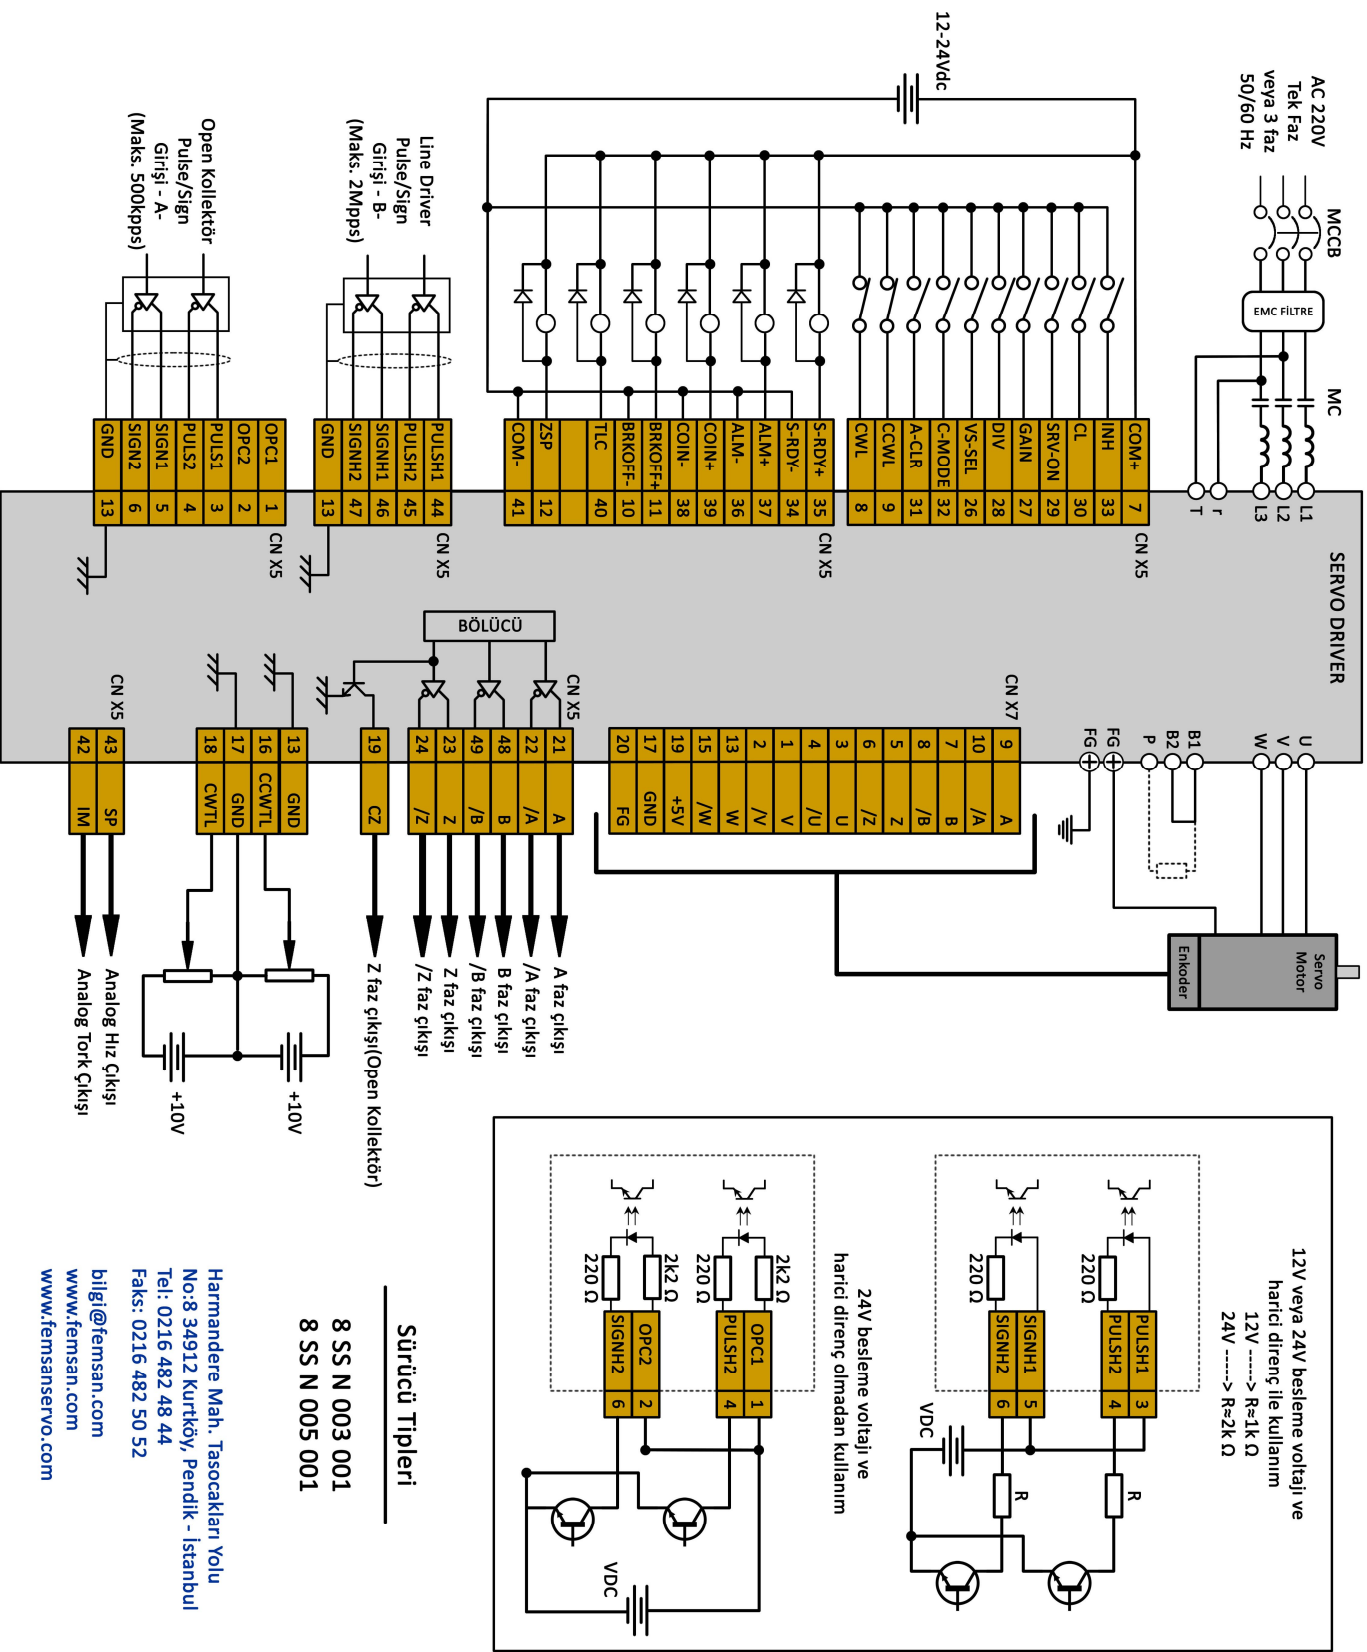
12-24Vdc

AC 220V
Tek Faz
veya 3 faz
50/60 Hz

MCCB

EMC FİLTRE

MC

Open Kollektör
Pulse/Sign
Girişi - A-
(Maks. 500kpps)

Line Driver
Pulse/Sign
Girişi - B-
(Maks. 2Mpps)

| GND | SIGN2 | SIGN1 | PULS2 | PULS1 | OPC2 | OPC1 |
|---|---|---|---|---|---|---|
| 13 | 6 | 5 | 4 | 3 | 2 | 1 |

CN X5

| GND | SIGNH2 | SIGNH1 | PULSH2 | PULSH1 |
|---|---|---|---|---|
| 13 | 47 | 46 | 45 | 44 |

CN X5

| COM- | ZSP | TLC | BRKOFF- | BRKOFF+ | COIN- | COIN+ | ALM- | ALM+ | S-RDY- | S-RDY+ |
|---|---|---|---|---|---|---|---|---|---|---|
| 41 | 12 | 40 | 10 | 11 | 38 | 39 | 36 | 37 | 34 | 35 |

CN X5

| CWL | CCWL | A-CLR | C-MODE | VS-SEL | DIV | GAIN | SRV-ON | CL | INH | COM+ |
|---|---|---|---|---|---|---|---|---|---|---|
| 8 | 9 | 31 | 32 | 26 | 28 | 27 | 29 | 30 | 33 | 7 |

CN X5

T r L3 L2 L1

SERVO DRIVER

BÖLÜCÜ

CN X5

| 42 | 43 |
|---|---|
| IM | SP |

| 18 | 17 | 16 | 13 |
|---|---|---|---|
| CWTL | GND | CCWTL | GND |

| 19 |
|---|
| CZ |

CN X5

| 24 | 23 | 49 | 48 | 22 | 21 |
|---|---|---|---|---|---|
| /Z | Z | /B | B | /A | A |

CN X7

| 20 | 17 | 19 | 15 | 13 | 2 | 1 | 4 | 3 | 6 | 5 | 8 | 7 | 10 | 9 |
|---|---|---|---|---|---|---|---|---|---|---|---|---|---|---|
| FG | GND | +5V | /W | W | /V | V | /U | U | /Z | Z | /B | B | /A | A |

FG FG P B2 B1 W V U

Servo Motor
Enkoder

Analog Hız Çıkışı
Analog Tork Çıkışı

+10V
+10V

Z faz çıkışı(Open Kollektör)

A faz çıkışı
/A faz çıkışı
B faz çıkışı
/B faz çıkışı
Z faz çıkışı
/Z faz çıkışı

12V veya 24V besleme voltajı ve harici direnç ile kullanım
12V ----> R=1k Ω
24V ----> R=2k Ω

220 Ω
220 Ω
PULSH1 3
PULSH2 4
SIGNH1 5
SIGNH2 6
R
R
VDC

24V besleme voltajı ve harici direnç olmadan kullanım

2k2 Ω
220 Ω
2k2 Ω
220 Ω
OPC1 1
PULSH2 4
OPC2 2
SIGNH2 6
VDC

Sürücü Tipleri
8 SS N 003 001
8 SS N 005 001

Harmandere Mah. Tasocakları Yolu
No:8 34912 Kurtköy, Pendik - İstanbul
Tel: 0216 482 48 44
Faks: 0216 482 50 52
bilgi@femsan.com
www.femsan.com
www.femsanservo.com